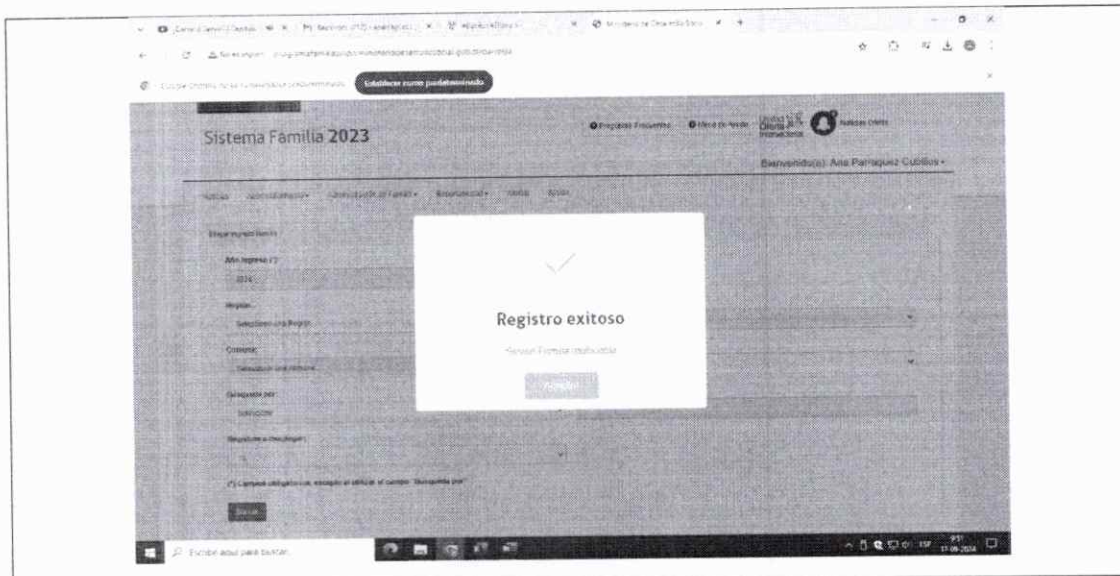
Establecer como predeterminado

Sistema Familia 2023

Bienvenido(a): Ana Parraguez Cubillos

Año ingreso (*)

2024

Región

Seleccione una Región

Comuna

Seleccione una comuna

Búsqueda por

Seleccione

Registro exitoso

Aceptar

(*) Campos obligatorios, excepto al utilizar el campo "Búsqueda por"

Buscar

Escribe aquí para buscar

17-06-2024